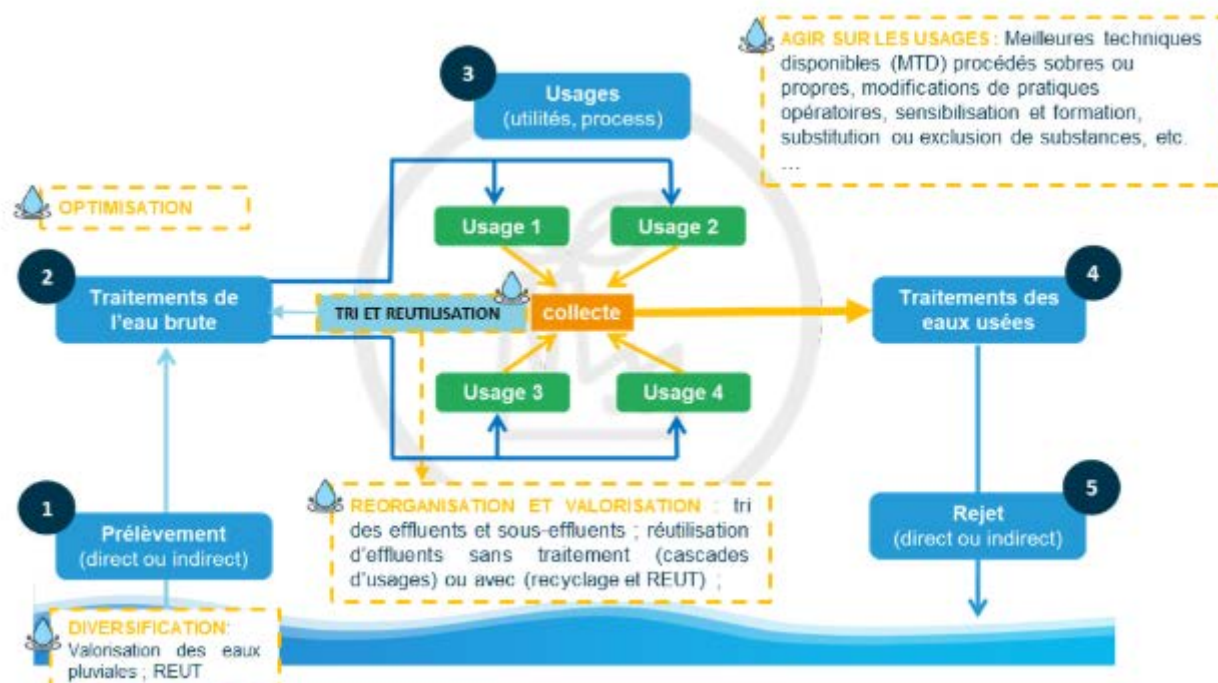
AGIR SUR LES USAGES : Meilleures techniques disponibles (MTD) procédés sobres ou propres, modifications de pratiques opératoires, sensibilisation et formation, substitution ou exclusion de substances, etc. ...

3

Usages
(utilités, process)

OPTIMISATION

Usage 1

Usage 2

2

Traitements de l'eau brute

TRI ET REUTILISATION

collecte

4

Traitements des eaux usées

Usage 3

Usage 4

REORGANISATION ET VALORISATION : tri des effluents et sous-effluents ; réutilisation d'effluents sans traitement (cascades d'usages) ou avec (recyclage et REUT) ;

1

Prélèvement
(direct ou indirect)

5

Rejet
(direct ou indirect)

DIVERSIFICATION:
Valorisation des eaux pluviales ; REUT